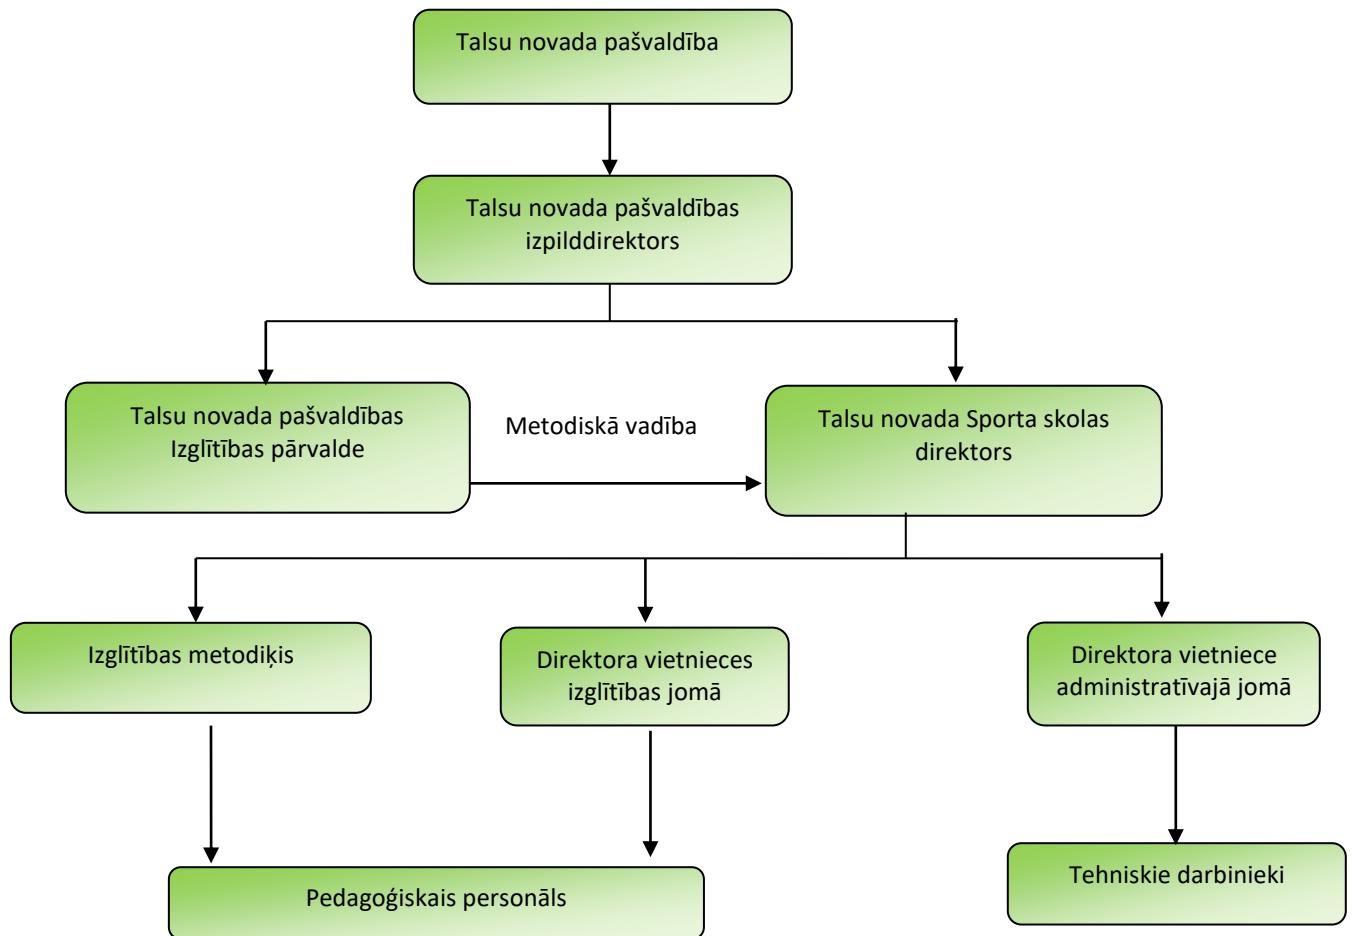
Talsu novada pašvaldība

Talsu novada pašvaldības izpilddirektors

Talsu novada pašvaldības Izglītības pārvalde

Metodiskā vadība

Talsu novada Sporta skolas direktors

Izglītības metodiķis

Direktora vietnieces izglītības jomā

Direktora vietniece administratīvajā jomā

Pedagoģiskais personāls

Tehniskie darbinieki